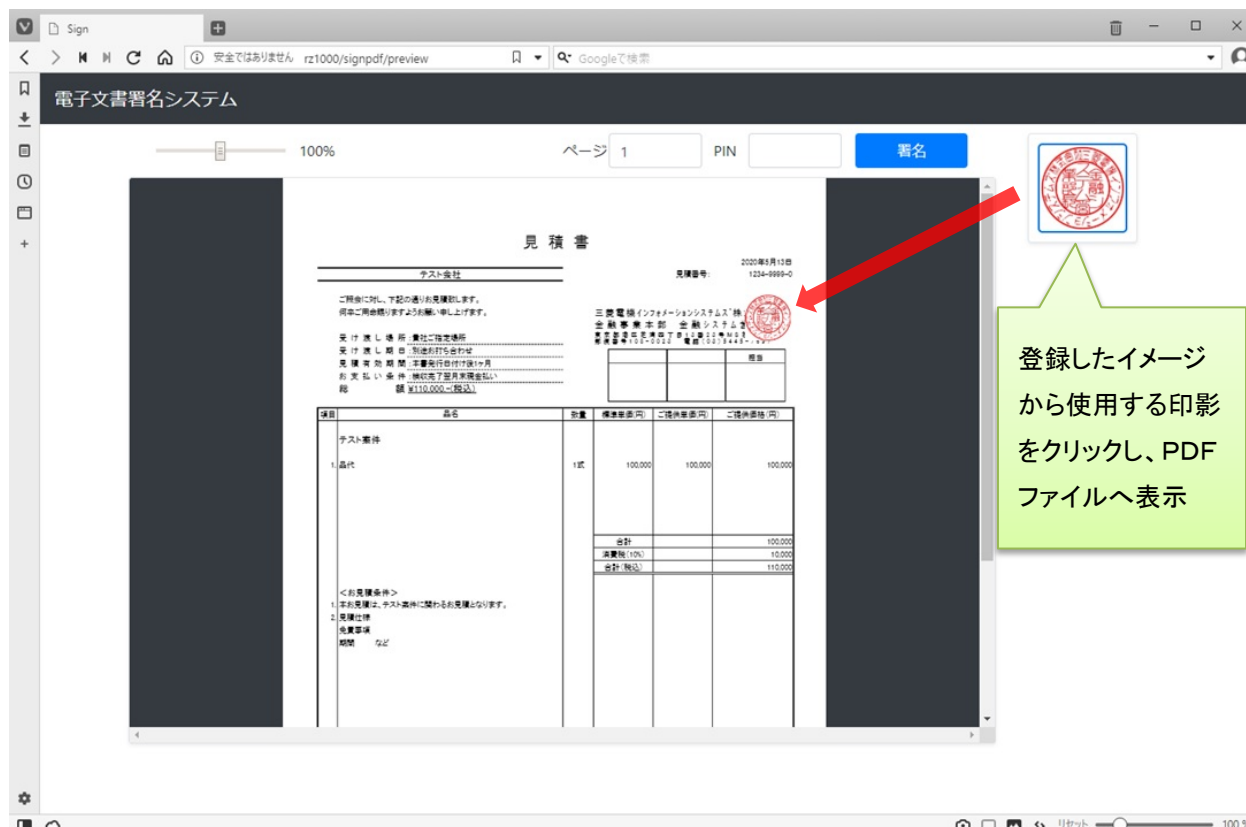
Sign

安全ではありません rz1000/signpdf/preview

Googleで検索

電子文書署名システム

100%

ページ 1

PIN

署名

見 積 書

2020年5月13日

テスト会社

見積番号: 1234-9999-0

ご照会に対し、下記の通りお見積致します。
何卒ご用命賜りますようお願い申し上げます。

三菱電機インフォメーションシステムズ株式会社
金 融 事 業 本 部 金 融 システム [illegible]

受 け 渡 し 場 所 :貴社ご指定場所
受 け 渡 し 期 日 :別途お打ち合わせ
見 積 有 効 期 間 :本書発行日付け後1ヶ月
お 支 払 い 条 件 :検収完了翌月末現金払い
総 額 ¥110,000-(税込)

担当

| 項目 | 品名 | 数量 | 標準単価(円) | ご提供単価(円) | ご提供価格(円) |
|---|---|---|---|---|---|
| | テスト案件 | | | | |
| 1. | 品代 | 1式 | 100,000 | 100,000 | 100,000 |
| | | | 合計 | | 100,000 |
| | | | 消費税(10%) | | 10,000 |
| | | | 合計(税込) | | 110,000 |

<お見積条件>
1. 本お見積は、テスト案件に関わるお見積となります。
2. 見積仕様
免責事項
期間 など

登録したイメージから使用する印影をクリックし、PDFファイルへ表示

リセット 100